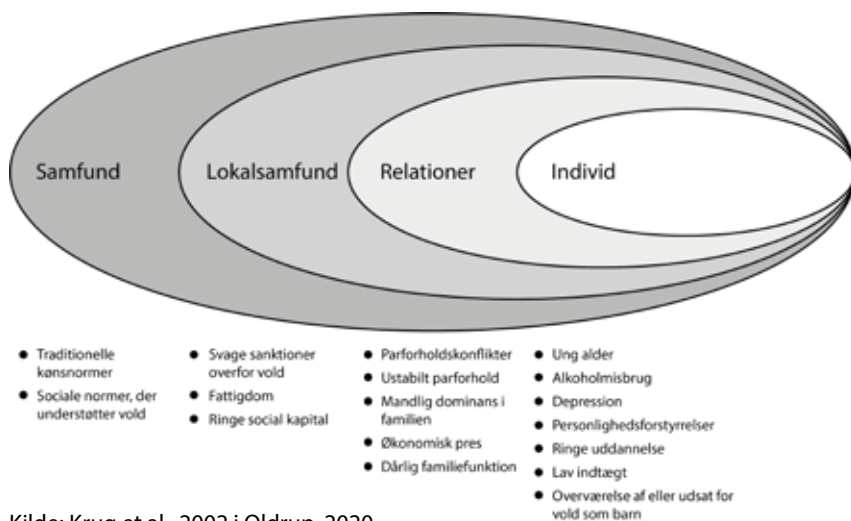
Samfund

Lokalsamfund

Relationer

Individ

- Traditionelle kønsnormer
- Sociale normer, der understøtter vold

- Svage sanktioner overfor vold
- Fattigdom
- Ringe social kapital

- Parforholdskonflikter
- Ustabilt parforhold
- Mandlig dominans i familien
- Økonomisk pres
- Dårlig familiefunktion

- Ung alder
- Alkoholmisbrug
- Depression
- Personlighedsforstyrrelser
- Ringe uddannelse
- Lav indtægt
- Overværelse af eller udsat for vold som barn

Kilde: Krug et al., 2002 i Oldrup, 2020